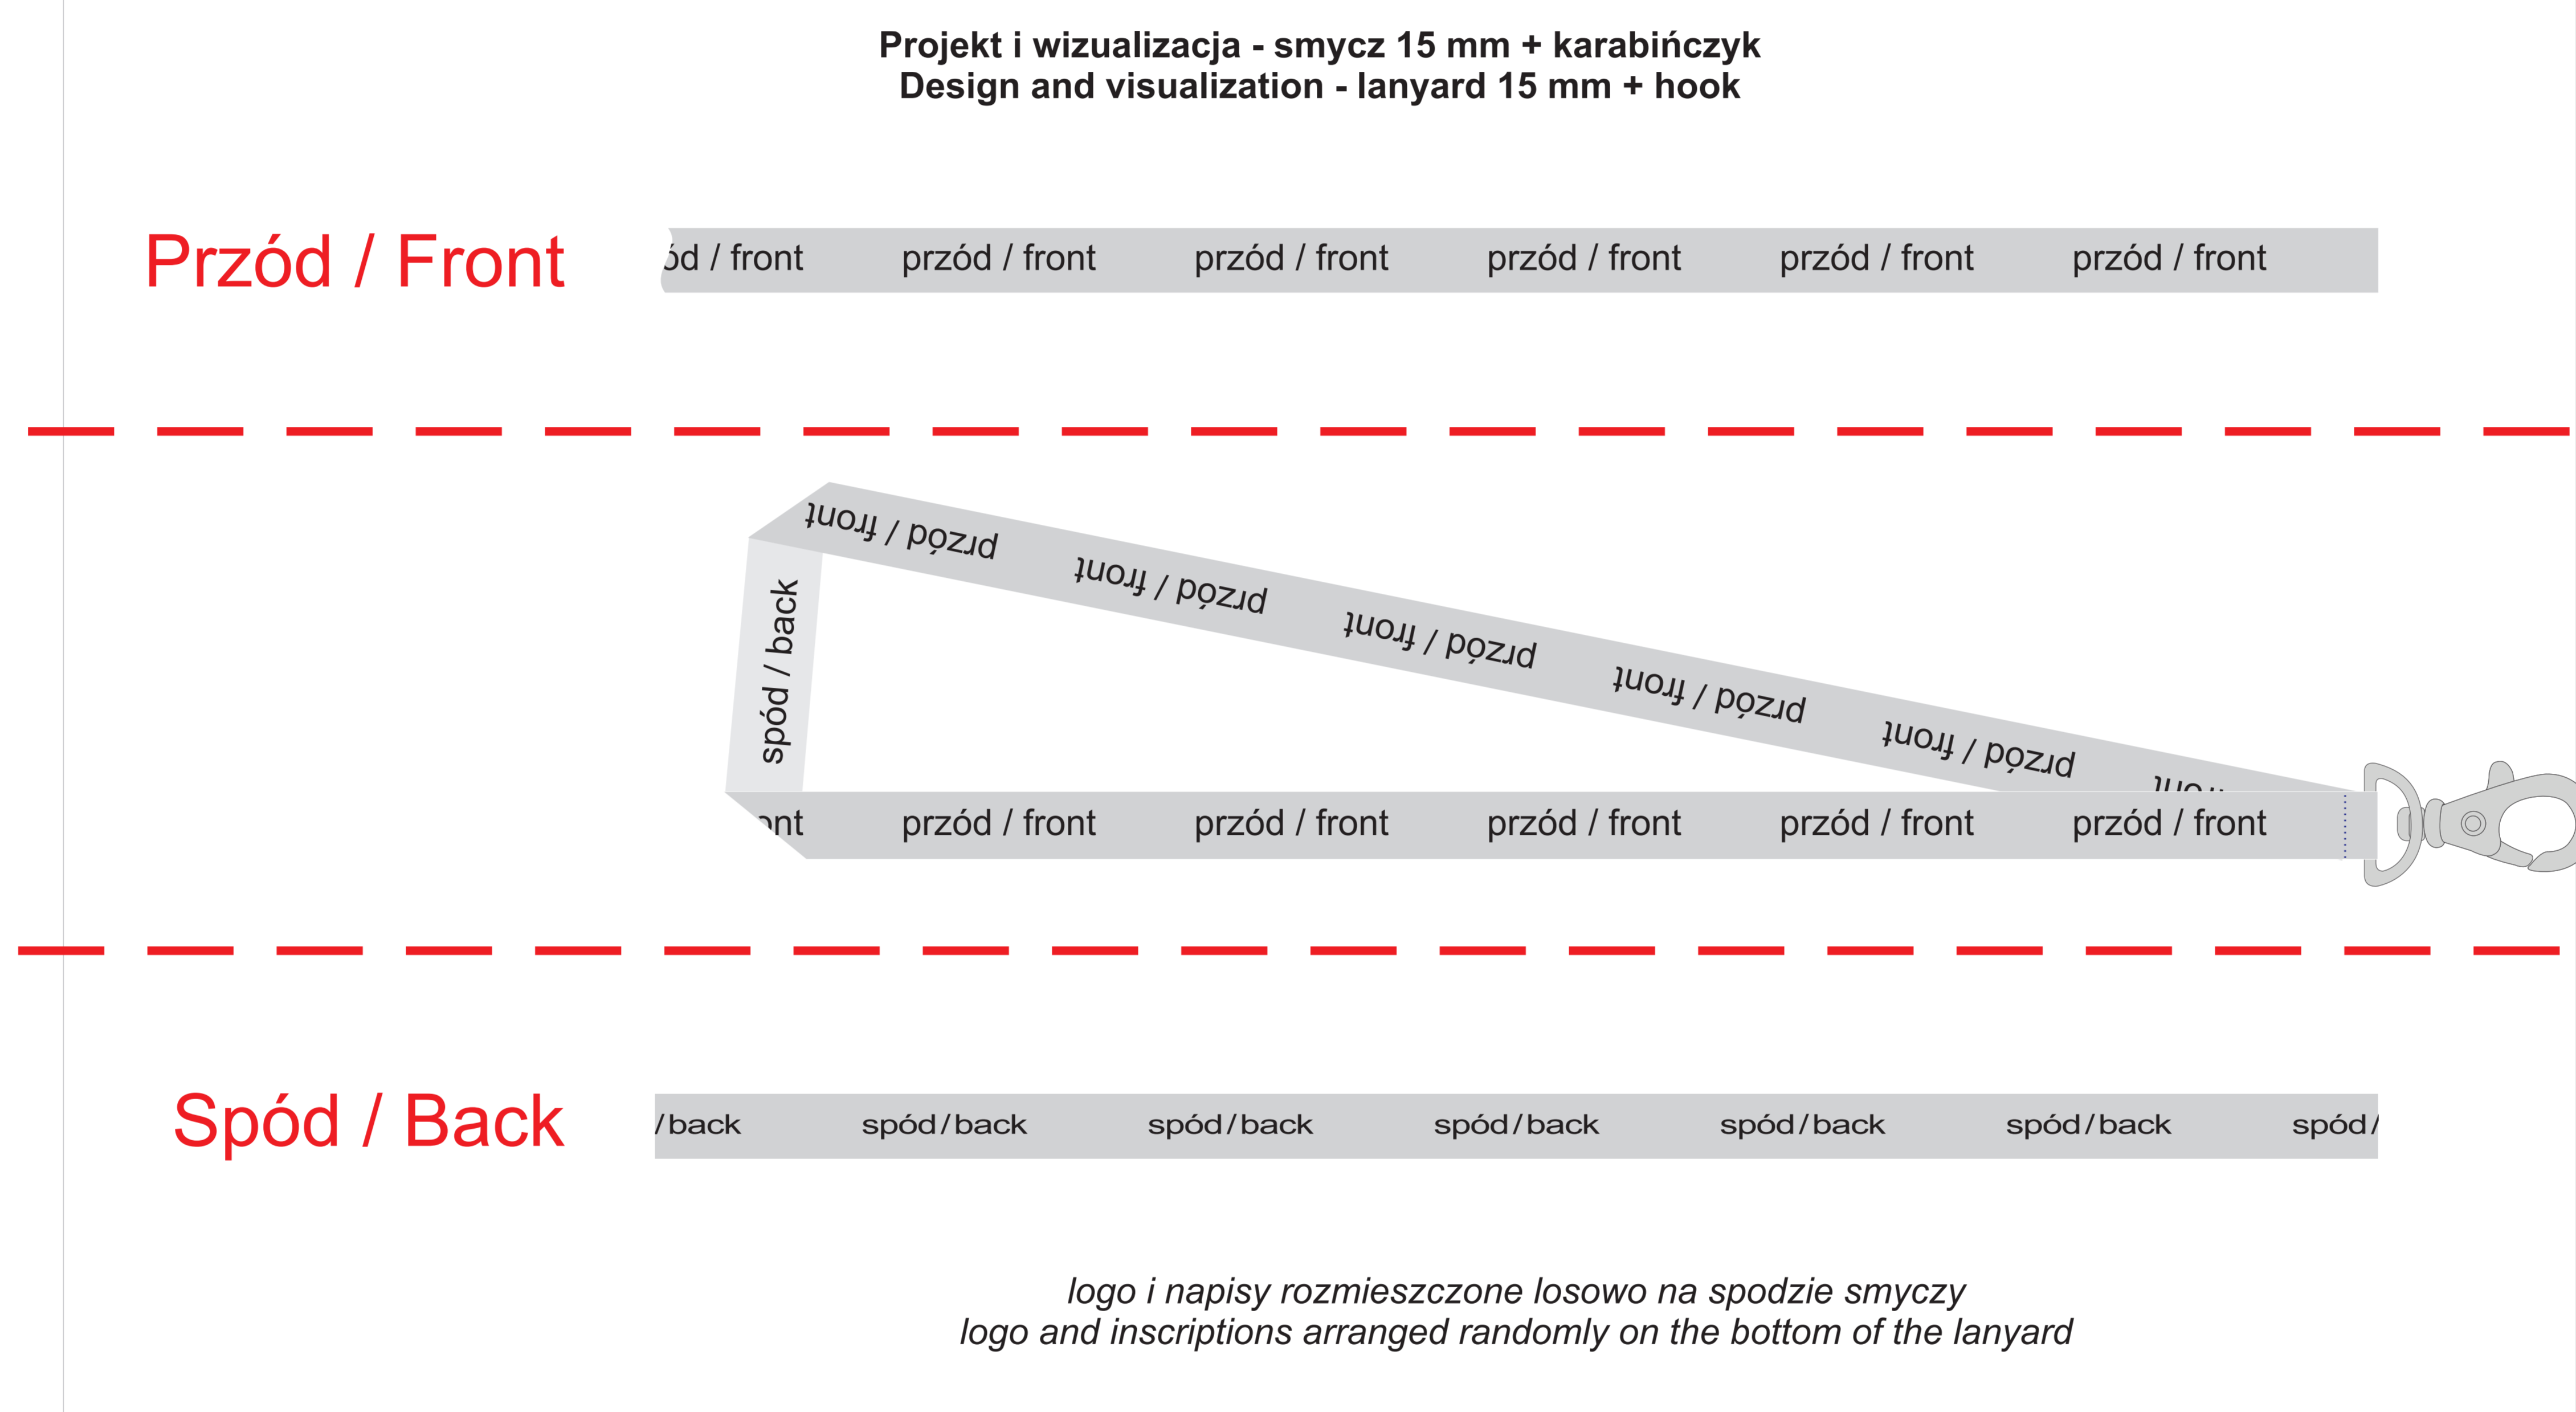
Projekt i wizualizacja - smycz 15 mm + karabińczyk
Design and visualization - lanyard 15 mm + hook

Przód / Front

ód / front przód / front przód / front przód / front przód / front przód / front

przód / front przód / front przód / front przód / front przód / front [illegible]

spód / back

nt przód / front przód / front przód / front przód / front przód / front

Spód / Back

/back spód/back spód/back spód/back spód/back spód/back spód/

logo i napisy rozmieszczone losowo na spodzie smyczy
logo and inscriptions arranged randomly on the bottom of the lanyard